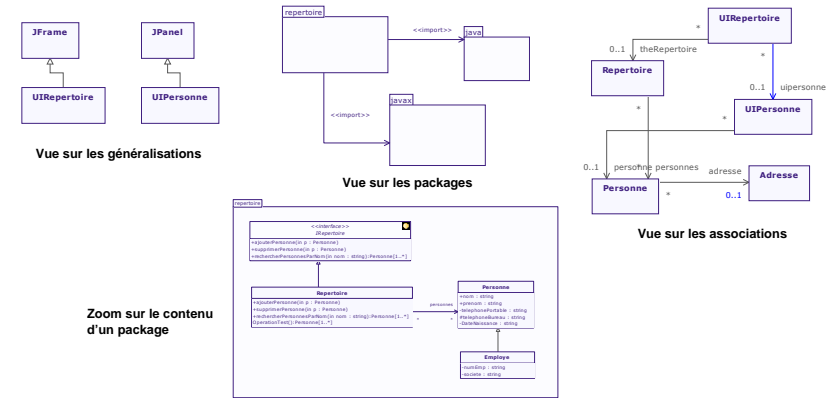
JFrame

JPanel

UIRepertoire

UIPersonne

Vue sur les généralisations

repertoire

<<import>>

java

<<import>>

javax

Vue sur les packages

UIRepertoire

*

0..1 theRepertoire

Repertoire

*

0..1 uipersonne

UIPersonne

*

*

0..1 personne personnes

adresse

Personne

*

0..1

Adresse

Vue sur les associations

repertoire

<<interface>>
IRepertoire

+ajouterPersonne(in p : Personne)
+supprimerPersonne(in p : Personne)
+rechercherPersonnesParNom(in nom : string):Personne[1..*]

Repertoire

+ajouterPersonne(in p : Personne)
+supprimerPersonne(in p : Personne)
+rechercherPersonnesParNom(in nom : string):Personne[1..*]
OperationTest():Personne[1..*]

personnes

*

*

Personne

+nom : string
+prenom : string
+telephonePortable : string
#telephoneBureau : string
-DateNaissance : string

Employe

-numEmp : string
-societe : string

Zoom sur le contenu d'un package